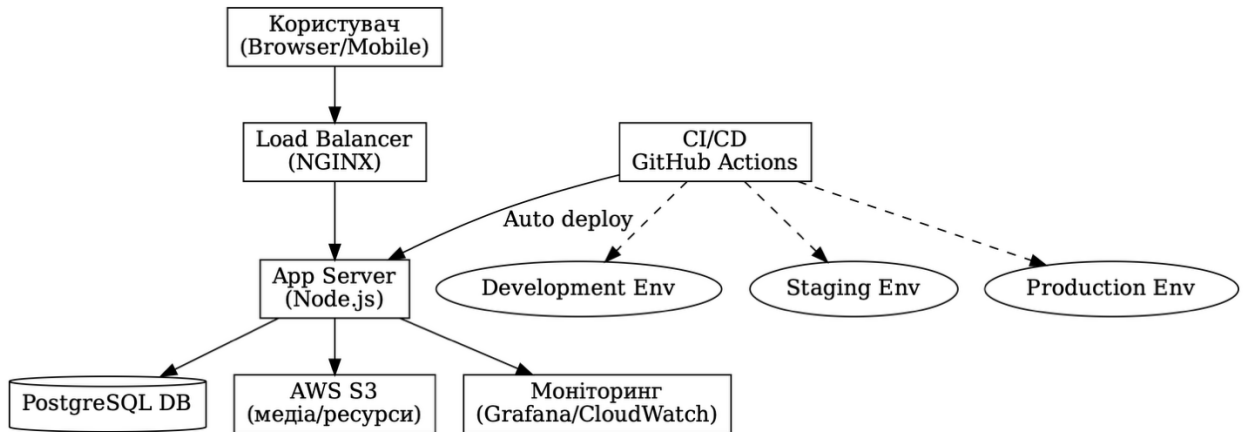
Користувач
(Browser/Mobile)

Load Balancer
(NGINX)

CI/CD
GitHub Actions

Auto deploy

App Server
(Node.js)

Development Env

Staging Env

Production Env

PostgreSQL DB

AWS S3
(медіа/ресурси)

Моніторинг
(Grafana/CloudWatch)